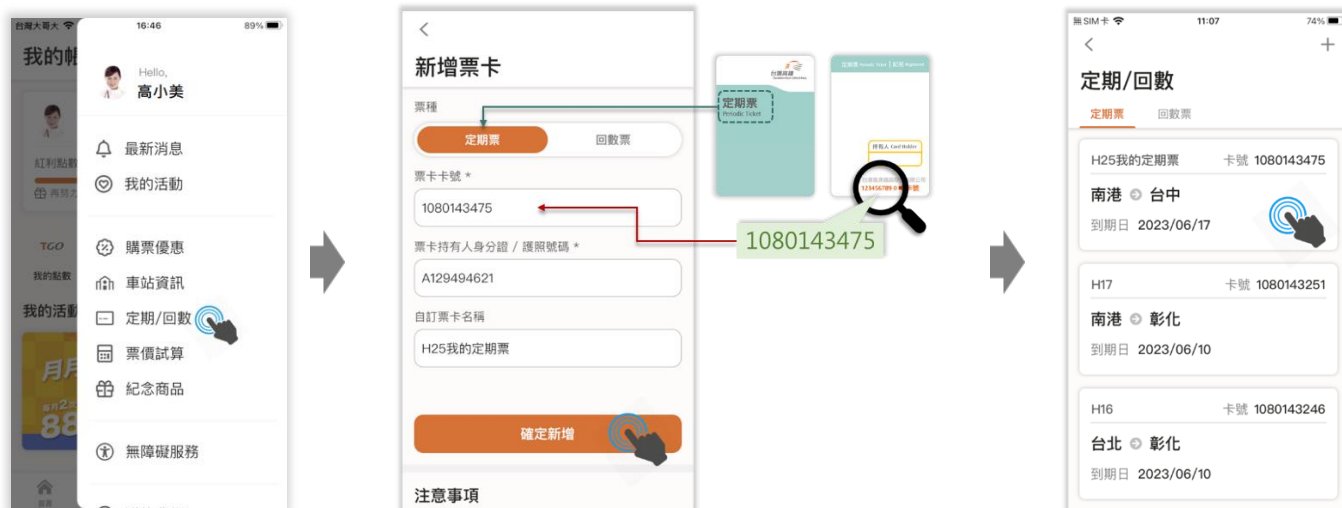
台灣大哥大 16:46 89%

我的帳

Hello,
高小美

紅利點數

再努力

TGO

我的點數

我的活動

月月

88

最新消息
我的活動
購票優惠
車站資訊
定期/回數
票價試算
紀念商品
無障礙服務

<
新增票卡
票種
定期票
回數票
票卡卡號 *
1080143475
票卡持有人身分證 / 護照號碼 *
A129494621
自訂票卡名稱
H25我的定期票
確定新增
注意事項

台灣高鐵
定期票
Periodic Ticket
持有人 Card Holder
123456789-0
1080143475

無SIM卡 11:07 74%
<
+
定期/回數
定期票
回數票
H25我的定期票
卡號 1080143475
南港 台中
到期日 2023/06/17
H17
卡號 1080143251
南港 彰化
到期日 2023/06/10
H16
卡號 1080143246
台北 彰化
到期日 2023/06/10